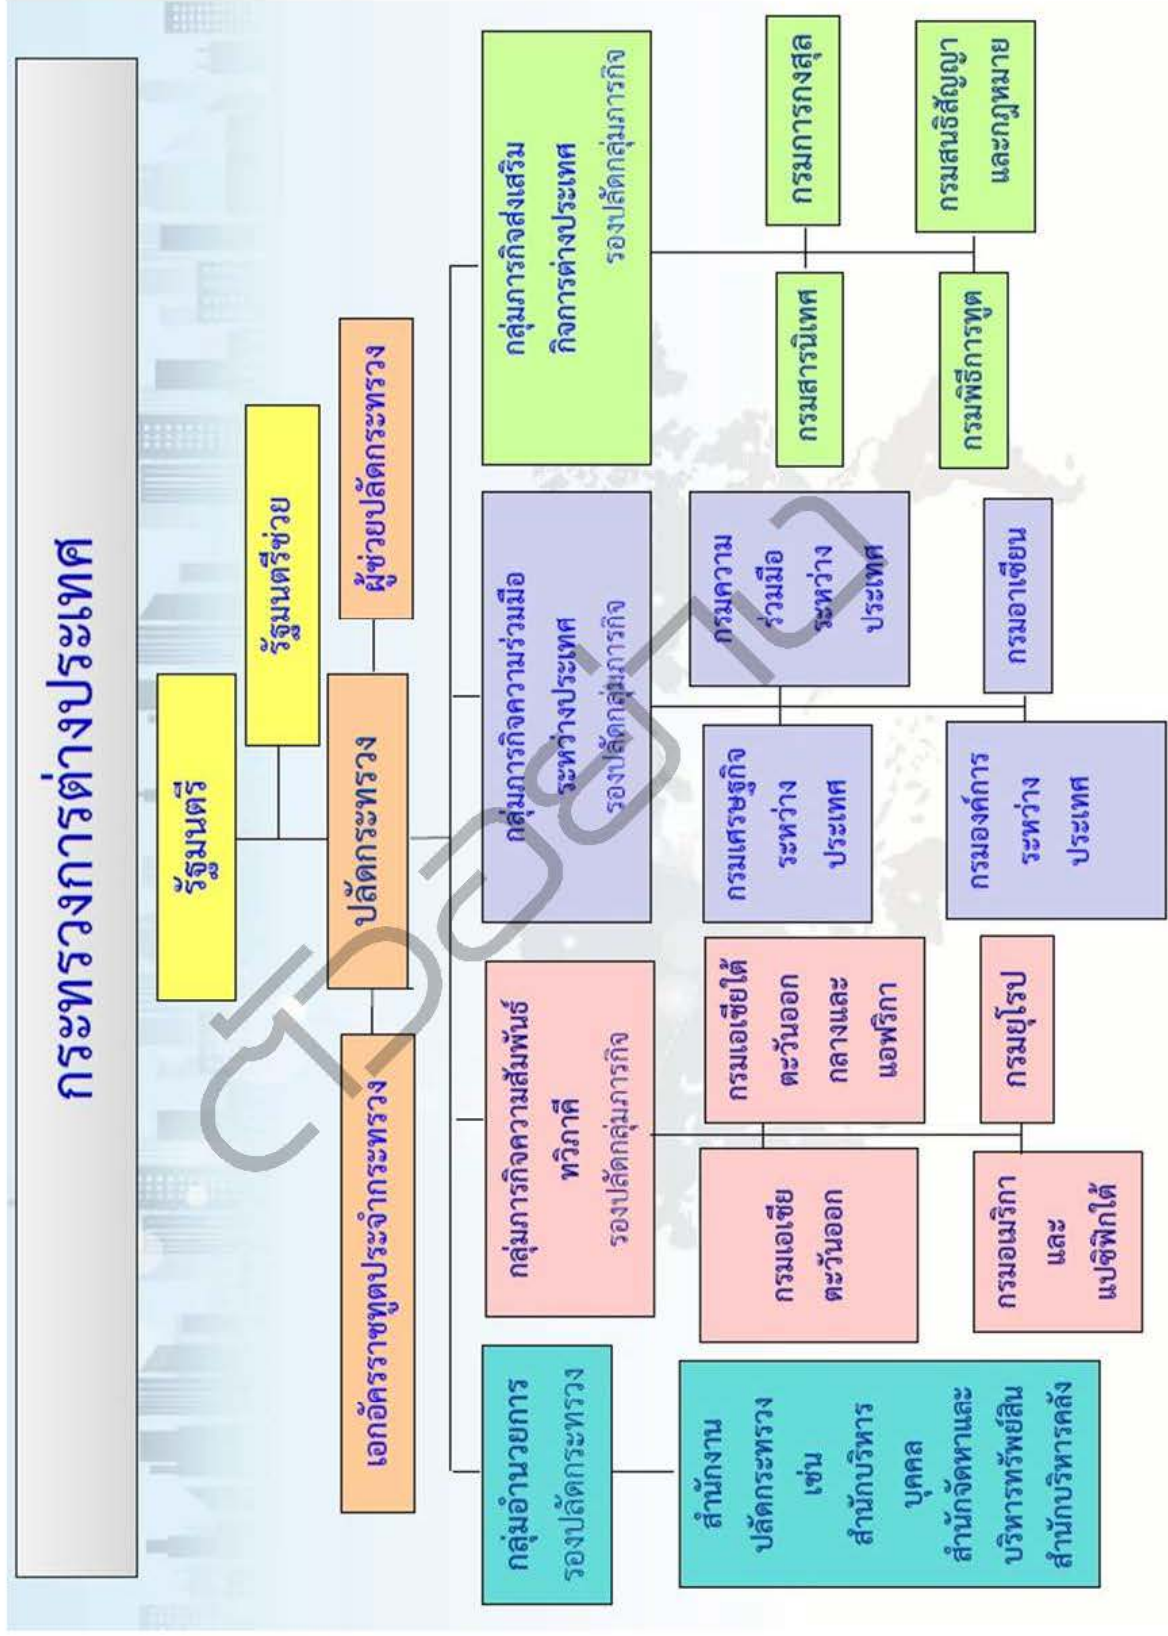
กระทรวงการต่างประเทศ

รัฐมนตรี

รัฐมนตรีช่วย

ปลัดกระทรวง

ผู้ช่วยปลัดกระทรวง

เอกอัครราชทูตประจำกระทรวง

กลุ่มอำนวยการ รองปลัดกระทรวง

สำนักงานปลัดกระทรวง เช่น สำนักบริหารบุคคล สำนักจัดหาและบริหารทรัพย์สิน สำนักบริหารคลัง

กลุ่มภารกิจความสัมพันธ์ทวิภาคี รองปลัดกลุ่มภารกิจ

กรมเอเชียตะวันออก

กรมเอเชียใต้ ตะวันออกกลางและแอฟริกา

กรมอเมริกาและแปซิฟิกใต้

กรมยุโรป

กลุ่มภารกิจความร่วมมือระหว่างประเทศ รองปลัดกลุ่มภารกิจ

กรมเศรษฐกิจระหว่างประเทศ

กรมความร่วมมือระหว่างประเทศ

กรมองค์การระหว่างประเทศ

กรมอาเซียน

กลุ่มภารกิจส่งเสริมกิจการต่างประเทศ รองปลัดกลุ่มภารกิจ

กรมสารนิเทศ

กรมการกงสุล

กรมพิธีการทูต

กรมสนธิสัญญาและกฎหมาย